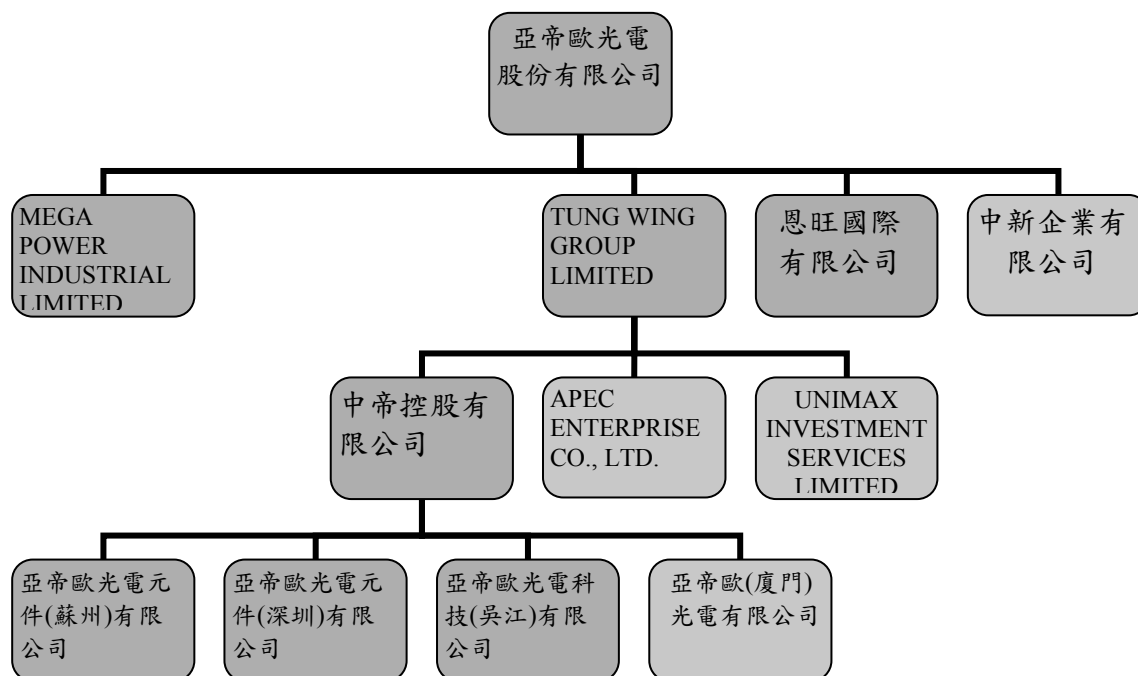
亞帝歐光電股份有限公司

MEGA POWER INDUSTRIAL LIMITED

TUNG WING GROUP LIMITED

恩旺國際有限公司

中新企業有限公司

中帝控股有限公司

APEC ENTERPRISE CO., LTD.

UNIMAX INVESTMENT SERVICES LIMITED

亞帝歐光電元件(蘇州)有限公司

亞帝歐光電元件(深圳)有限公司

亞帝歐光電科技(吳江)有限公司

亞帝歐(廈門)光電有限公司